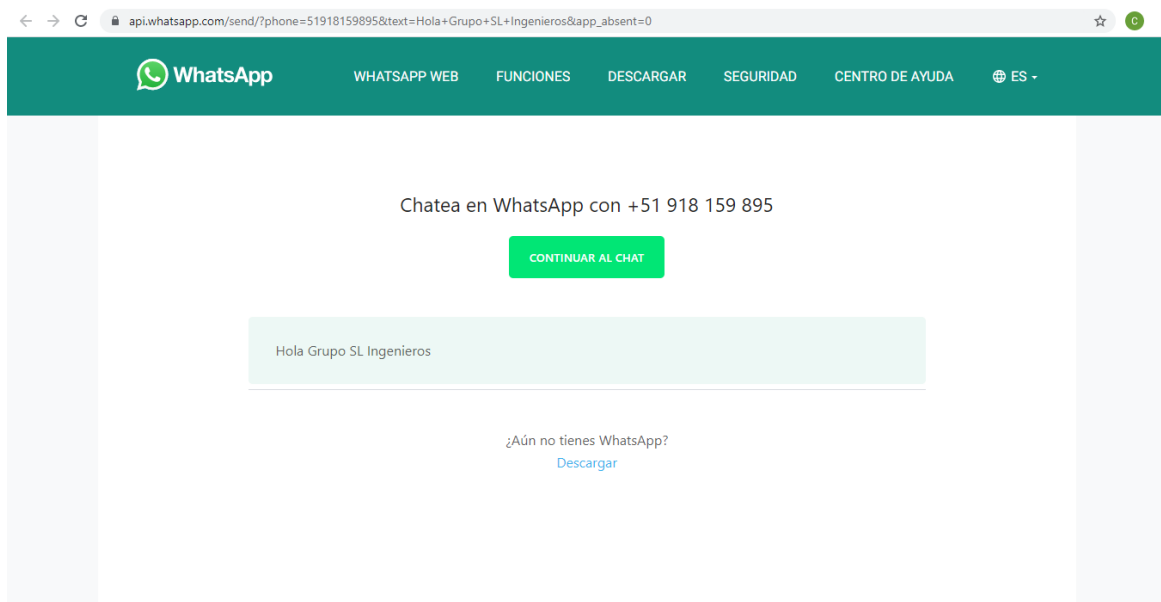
api.whatsapp.com/send/?phone=51918159895&text=Hola+Grupo+SL+Ingenieros&app_absent=0

C

WhatsApp

WHATSAPP WEB FUNCIONES DESCARGAR SEGURIDAD CENTRO DE AYUDA ES

Chatea en WhatsApp con +51 918 159 895

CONTINUAR AL CHAT

Hola Grupo SL Ingenieros

¿Aún no tienes WhatsApp?
Descargar